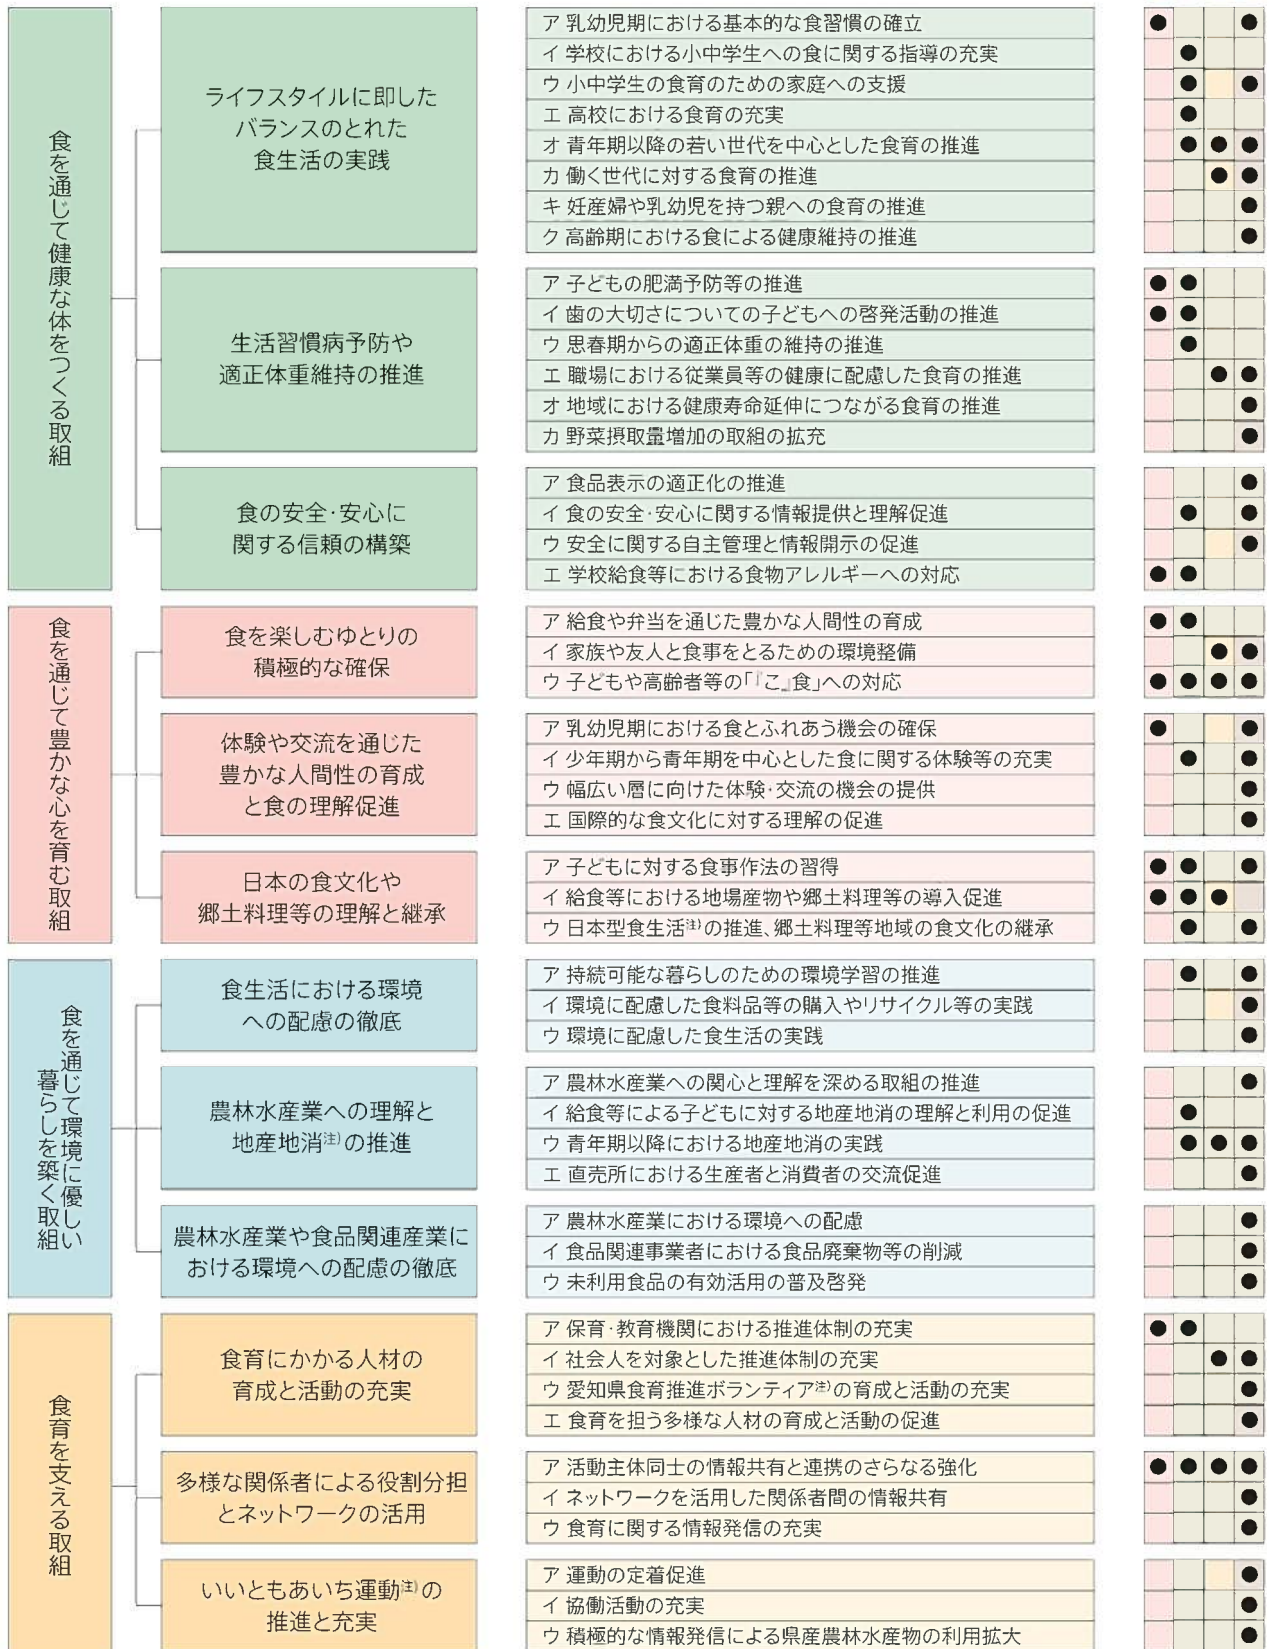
食を通じて健康な体をつくる取組

ライフスタイルに即したバランスのとれた食生活の実践

ア 乳幼児期における基本的な食習慣の確立
イ 学校における小中学生への食に関する指導の充実
ウ 小中学生の食育のための家庭への支援
エ 高校における食育の充実
オ 青年期以降の若い世代を中心とした食育の推進
カ 働く世代に対する食育の推進
キ 妊産婦や乳幼児を持つ親への食育の推進
ク 高齢期における食による健康維持の推進

生活習慣病予防や適正体重維持の推進

ア 子どもの肥満予防等の推進
イ 歯の大切さについての子どもへの啓発活動の推進
ウ 思春期からの適正体重の維持の推進
エ 職場における従業員等の健康に配慮した食育の推進
オ 地域における健康寿命延伸につながる食育の推進
カ 野菜摂取量増加の取組の拡充

食の安全・安心に関する信頼の構築

ア 食品表示の適正化の推進
イ 食の安全・安心に関する情報提供と理解促進
ウ 安全に関する自主管理と情報開示の促進
エ 学校給食等における食物アレルギーへの対応

食を通じて豊かな心を育む取組

食を楽しむゆとりの積極的な確保

ア 給食や弁当を通じた豊かな人間性の育成
イ 家族や友人と食事をとるための環境整備
ウ 子どもや高齢者等の「『こ』食」への対応

体験や交流を通じた豊かな人間性の育成と食の理解促進

ア 乳幼児期における食とふれあう機会の確保
イ 少年期から青年期を中心とした食に関する体験等の充実
ウ 幅広い層に向けた体験・交流の機会の提供
エ 国際的な食文化に対する理解の促進

日本の食文化や郷土料理等の理解と継承

ア 子どもに対する食事作法の習得
イ 給食等における地場産物や郷土料理等の導入促進
ウ 日本型食生活注)の推進、郷土料理等地域の食文化の継承

食を通じて環境に優しい暮らしを築く取組

食生活における環境への配慮の徹底

ア 持続可能な暮らしのための環境学習の推進
イ 環境に配慮した食料品等の購入やリサイクル等の実践
ウ 環境に配慮した食生活の実践

農林水産業への理解と地産地消注)の推進

ア 農林水産業への関心と理解を深める取組の推進
イ 給食等による子どもに対する地産地消の理解と利用の促進
ウ 青年期以降における地産地消の実践
エ 直売所における生産者と消費者の交流促進

農林水産業や食品関連産業における環境への配慮の徹底

ア 農林水産業における環境への配慮
イ 食品関連事業者における食品廃棄物等の削減
ウ 未利用食品の有効活用の普及啓発

食育を支える取組

食育にかかる人材の育成と活動の充実

ア 保育・教育機関における推進体制の充実
イ 社会人を対象とした推進体制の充実
ウ 愛知県食育推進ボランティア注)の育成と活動の充実
エ 食育を担う多様な人材の育成と活動の促進

多様な関係者による役割分担とネットワークの活用

ア 活動主体同士の情報共有と連携のさらなる強化
イ ネットワークを活用した関係者間の情報共有
ウ 食育に関する情報発信の充実

いいともあいち運動注)の推進と充実

ア 運動の定着促進
イ 協働活動の充実
ウ 積極的な情報発信による県産農林水産物の利用拡大